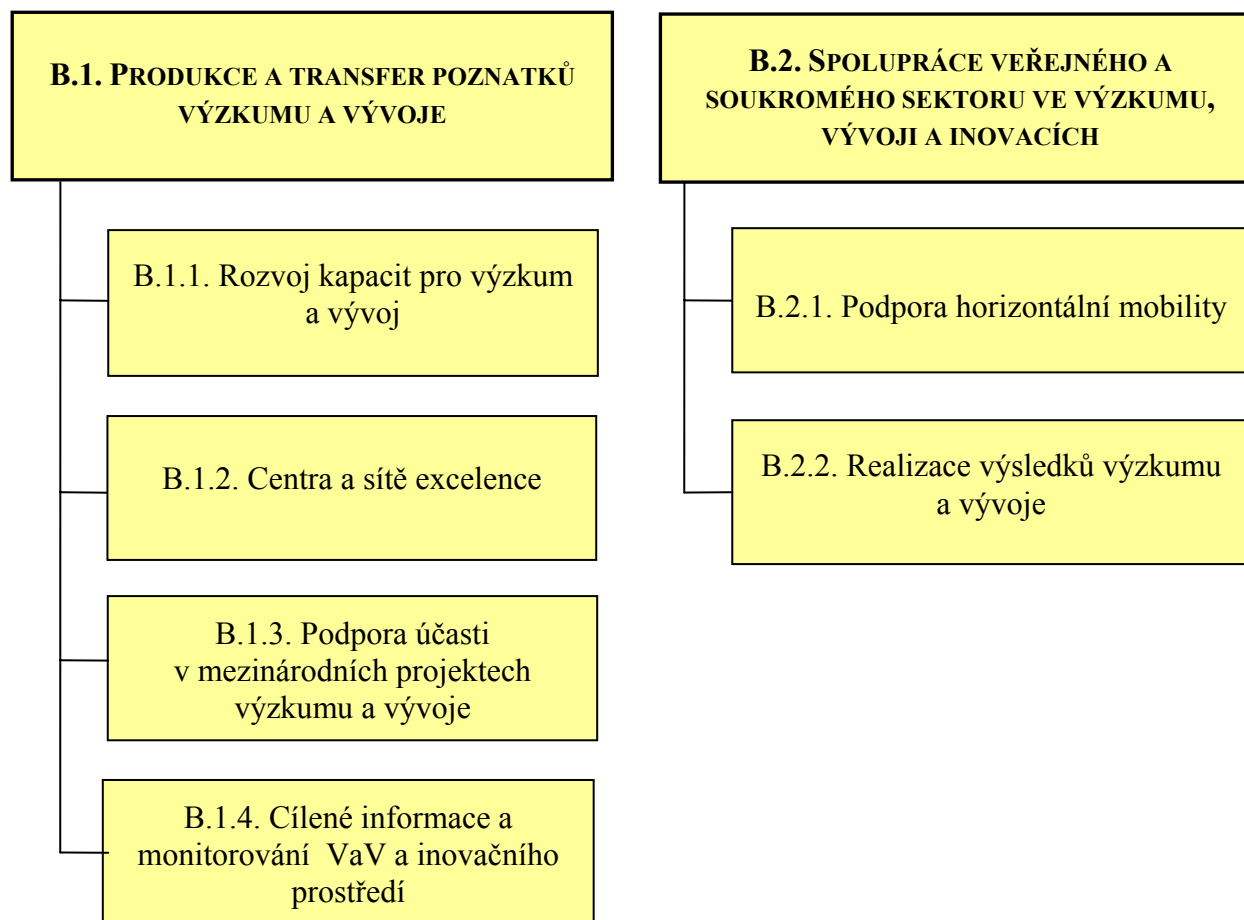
B.1. PRODUKCE A TRANSFER POZNATKŮ VÝZKUMU A VÝVOJE

B.1.1. Rozvoj kapacit pro výzkum a vývoj

B.1.2. Centra a sítě excelence

B.1.3. Podpora účasti v mezinárodních projektech výzkumu a vývoje

B.1.4. Cílené informace a monitorování VaV a inovačního prostředí

B.2. SPOLUPRÁCE VEŘEJNÉHO A SOUKROMÉHO SEKTORU VE VÝZKUMU, VÝVOJI A INOVACÍCH

B.2.1. Podpora horizontální mobility

B.2.2. Realizace výsledků výzkumu a vývoje